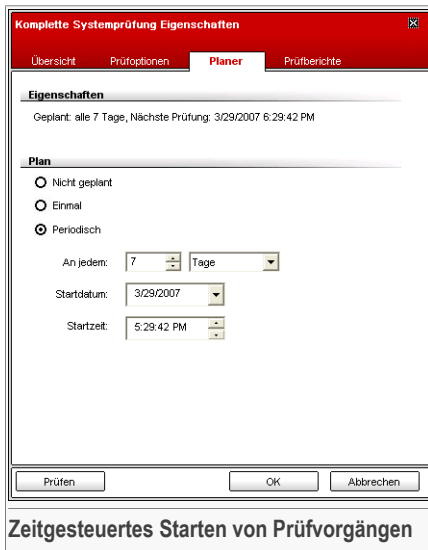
Komplette Systemprüfung Eigenschaften

Übersicht | Prüfoptionen | Planer | Prüfberichte

Eigenschaften

Geplant: alle 7 Tage, Nächste Prüfung: 3/29/2007 6:29:42 PM

Plan

Nicht geplant

Einmal

Periodisch

An jedem: 7 Tage

Startdatum: 3/29/2007

Startzeit: 5:29:42 PM

Prüfen

OK

Abbrechen

Zeitgesteuertes Starten von Prüfvorgängen